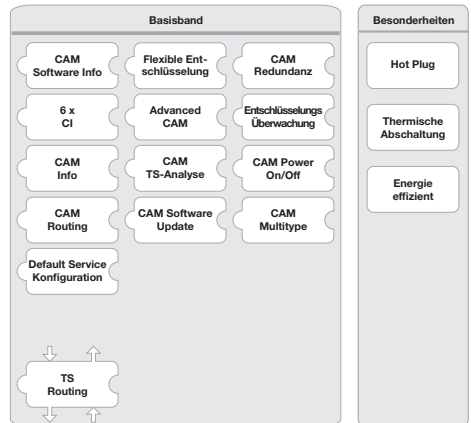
Basisband

CAM Software Info

Flexible Entschlüsselung

CAM Redundanz

6 x CI

Advanced CAM

Entschlüsselungs Überwachung

CAM Info

CAM TS-Analyse

CAM Power On/Off

CAM Routing

CAM Software Update

CAM Multitype

Default Service Konfiguration

TS Routing

Besonderheiten

Hot Plug

Thermische Abschaltung

Energie effizient